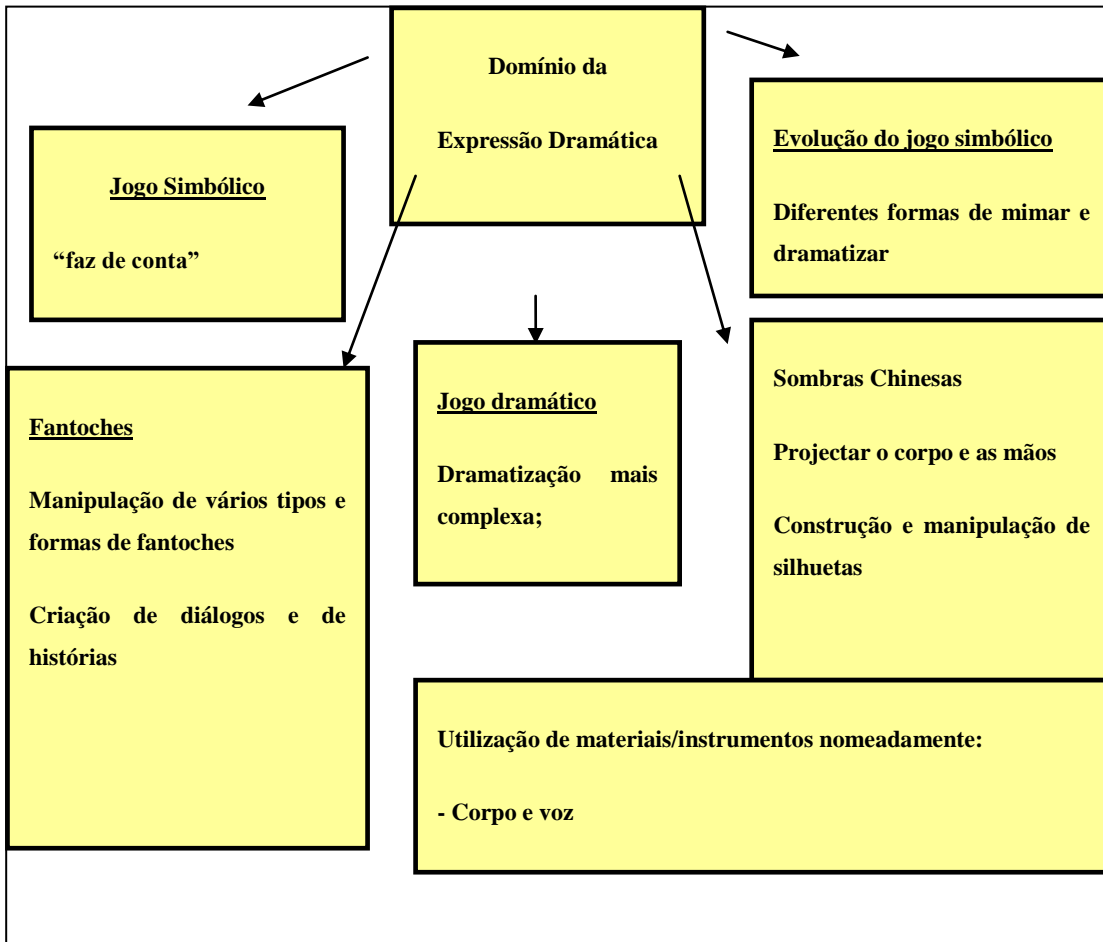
Domínio da

Expressão Dramática

Jogo Simbólico

“faz de conta”

Evolução do jogo simbólico

Diferentes formas de mimar e dramatizar

Fantoches

Manipulação de vários tipos e formas de fantoches

Criação de diálogos e de histórias

Jogo dramático

Dramatização mais complexa;

Sombras Chinesas

Projectar o corpo e as mãos

Construção e manipulação de silhuetas

Utilização de materiais/instrumentos nomeadamente:

- Corpo e voz